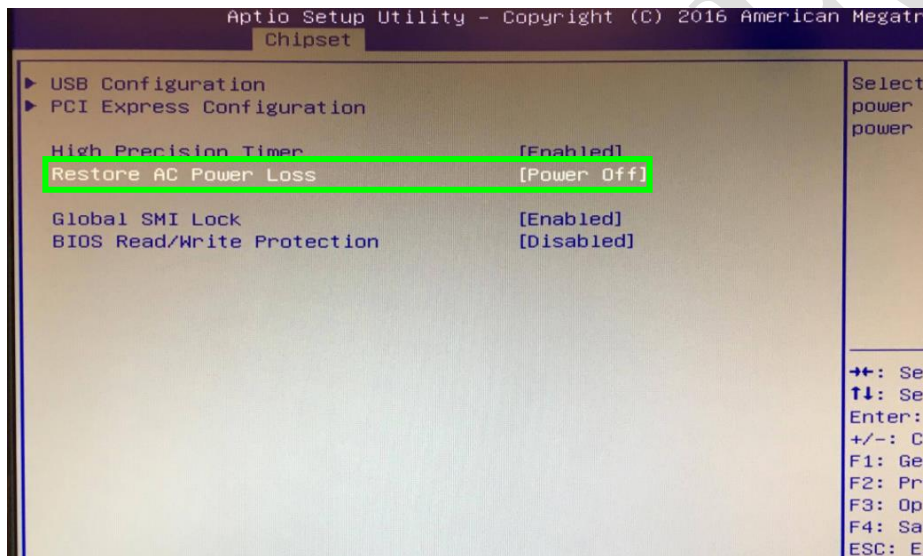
Aptio Setup Utility – Copyright (C) 2016 American Megatr

Chipset

▶ USB Configuration
▶ PCI Express Configuration

High Precision Timer [Enabled]
Restore AC Power Loss [Power Off]

Global SMI Lock [Enabled]
BIOS Read/Write Protection [Disabled]

Select
power
power

→←: Se
↑↓: Se
Enter:
+/-: C
F1: Ge
F2: Pr
F3: Op
F4: Sa
ESC: E